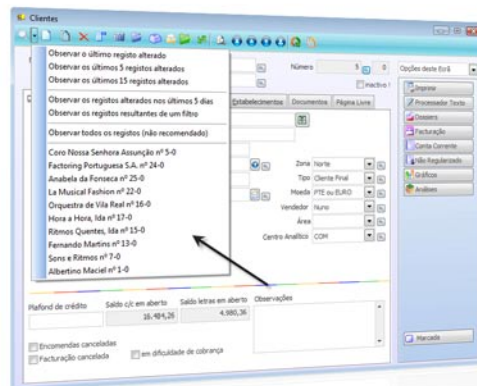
Clientes

Observar o último registo alterado
Observar os últimos 5 registos alterados
Observar os últimos 15 registos alterados
Observar os registos alterados nos últimos 5 dias
Observar os registos resultantes de um filtro
Observar todos os registos (não recomendado)
Coro Nossa Senhora Assunção nº 5-0
Factoring Portuguesa S.A. nº 24-0
Anabela da Fonseca nº 25-0
La Musical Fashion nº 22-0
Orquestra de Vila Real nº 16-0
Hora a Hora, lda nº 17-0
Ritmos Quentes, lda nº 15-0
Fernando Martins nº 13-0
Sons e Ritmos nº 7-0
Albertino Maciel nº 1-0

Número 5 0
Inactivo
Opções deste Ecrã
Estabelecimentos Documentos Página Livre
Zona Norte
Tipo Cliente Final
Moeda PTE ou EURO
Vendedor Nuno
Área
Centro Analítico COM

Imprimir
Processador Texto
Dossiers
Facturação
Conta Corrente
Não Regularizado
Gráficos
Análises

Plafond de crédito
Saldo c/c em aberto 16.484,26
Saldo letras em aberto 4.980,36
Observações
Encomendas canceladas
Facturação cancelada
em dificuldade de cobrança
Marcado